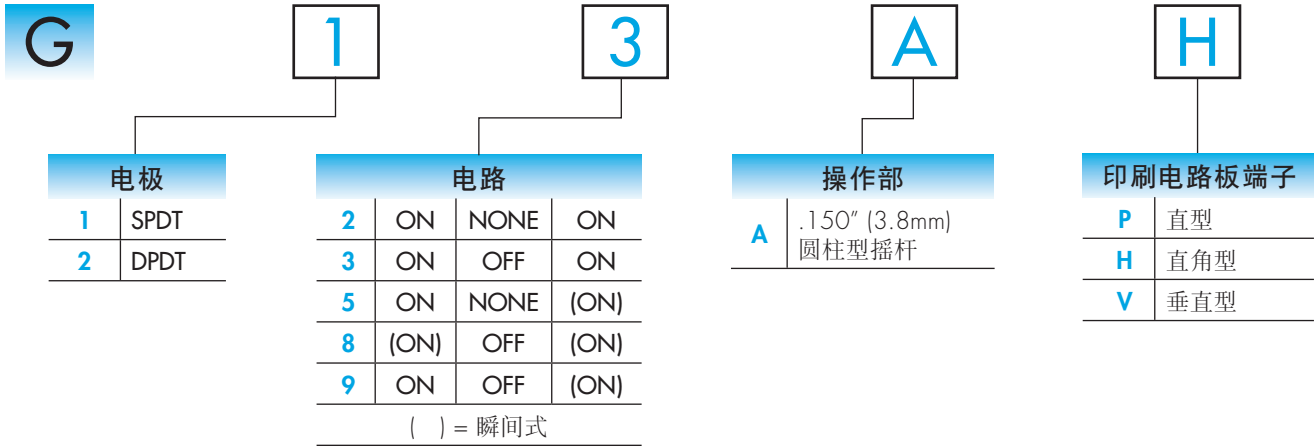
G

1

3

A

H

| 电极 | |
|---|---|
| 1 | SPDT |
| 2 | DPDT |

| 电路 | | | |
|---|---|---|---|
| 2 | ON | NONE | ON |
| 3 | ON | OFF | ON |
| 5 | ON | NONE | (ON) |
| 8 | (ON) | OFF | (ON) |
| 9 | ON | OFF | (ON) |

( ) = 瞬间式

| 操作部 | |
|---|---|
| A | .150" (3.8mm) 圆柱型摇杆 |

| 印刷电路板端子 | |
|---|---|
| P | 直型 |
| H | 直角型 |
| V | 垂直型 |